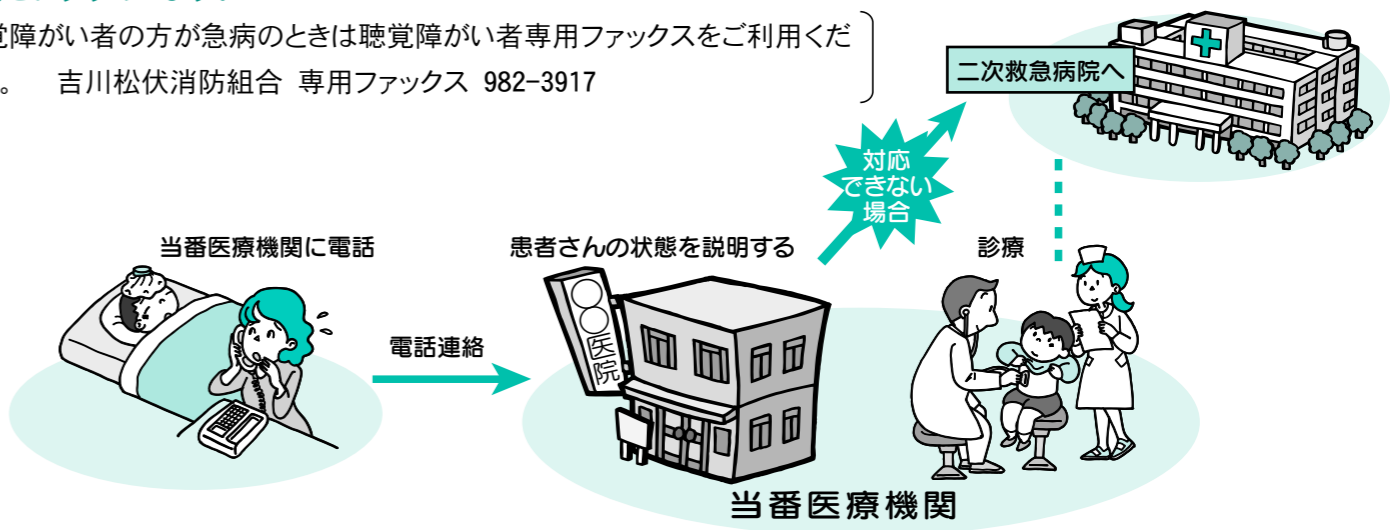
覚障がい者の方が急病のときは聴覚障がい者専用ファックスをご利用くだ
。　吉川松伏消防組合　専用ファックス　982-3917

二次救急病院へ

対応できない場合

当番医療機関に電話

患者さんの状態を説明する

診療

電話連絡

〇〇医院

当番医療機関